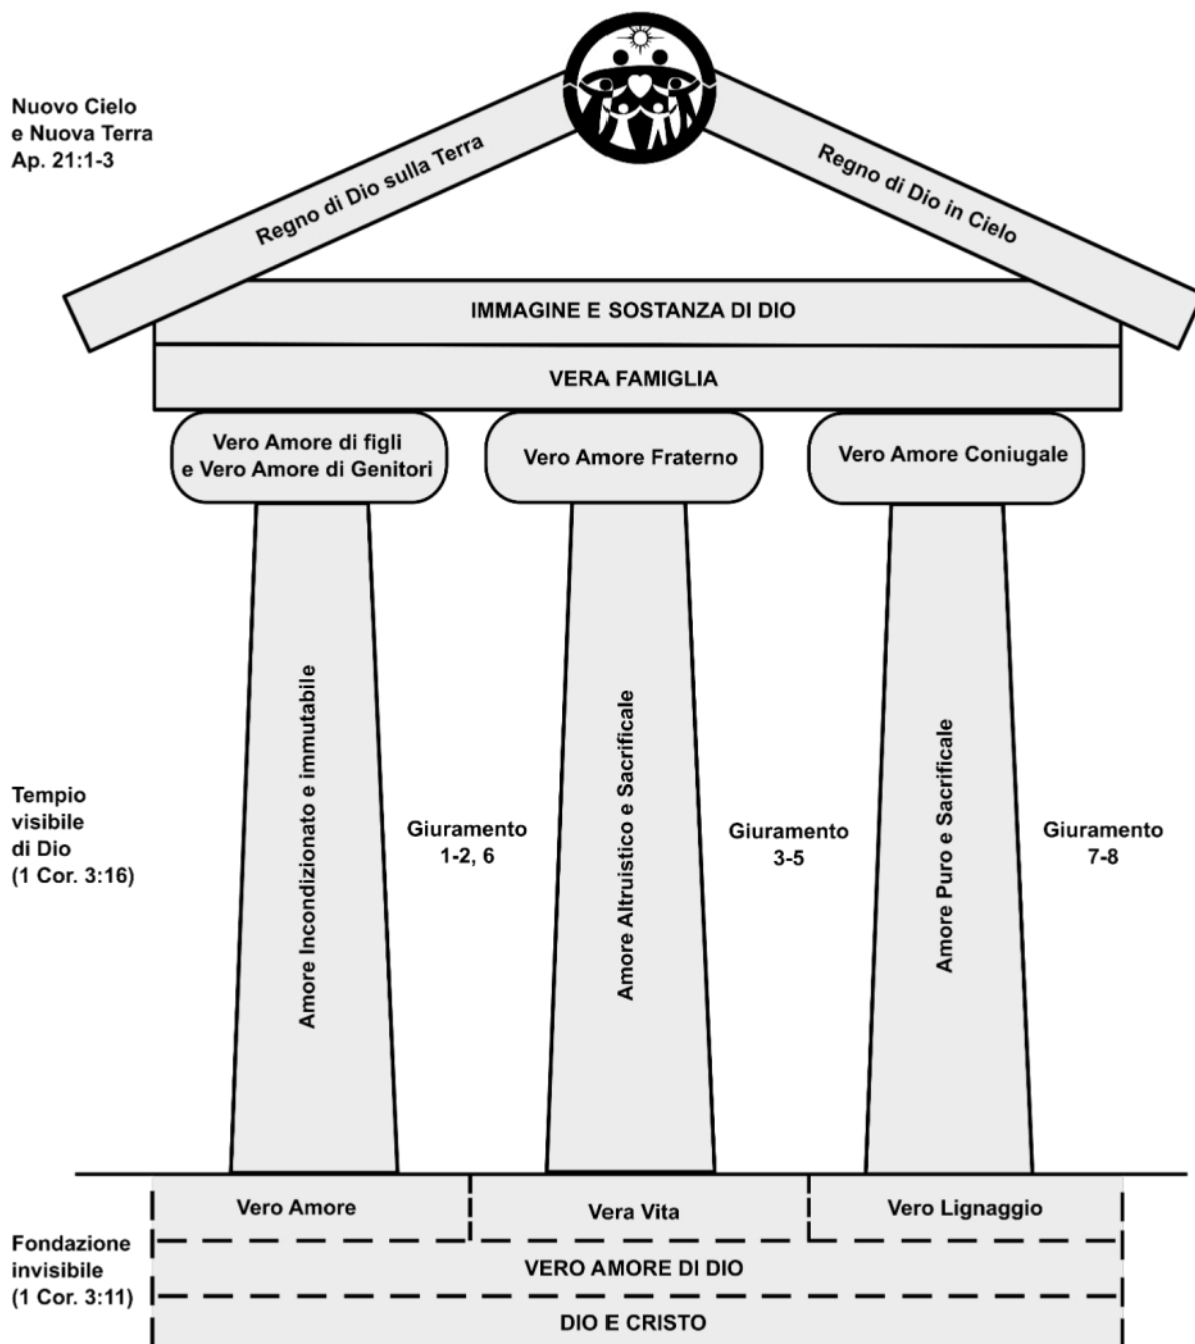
Nuovo Cielo
e Nuova Terra
Ap. 21:1-3

Regno di Dio sulla Terra

Regno di Dio in Cielo

IMMAGINE E SOSTANZA DI DIO

VERA FAMIGLIA

Vero Amore di figli
e Vero Amore di Genitori

Vero Amore Fraterno

Vero Amore Coniugale

Amore Incondizionato e immutabile

Giuramento
1-2, 6

Amore Altruistico e Sacrificale

Giuramento
3-5

Amore Puro e Sacrificale

Giuramento
7-8

Tempio
visibile
di Dio
(1 Cor. 3:16)

Vero Amore

Vera Vita

Vero Lignaggio

Fondazione
invisibile
(1 Cor. 3:11)

VERO AMORE DI DIO

DIO E CRISTO